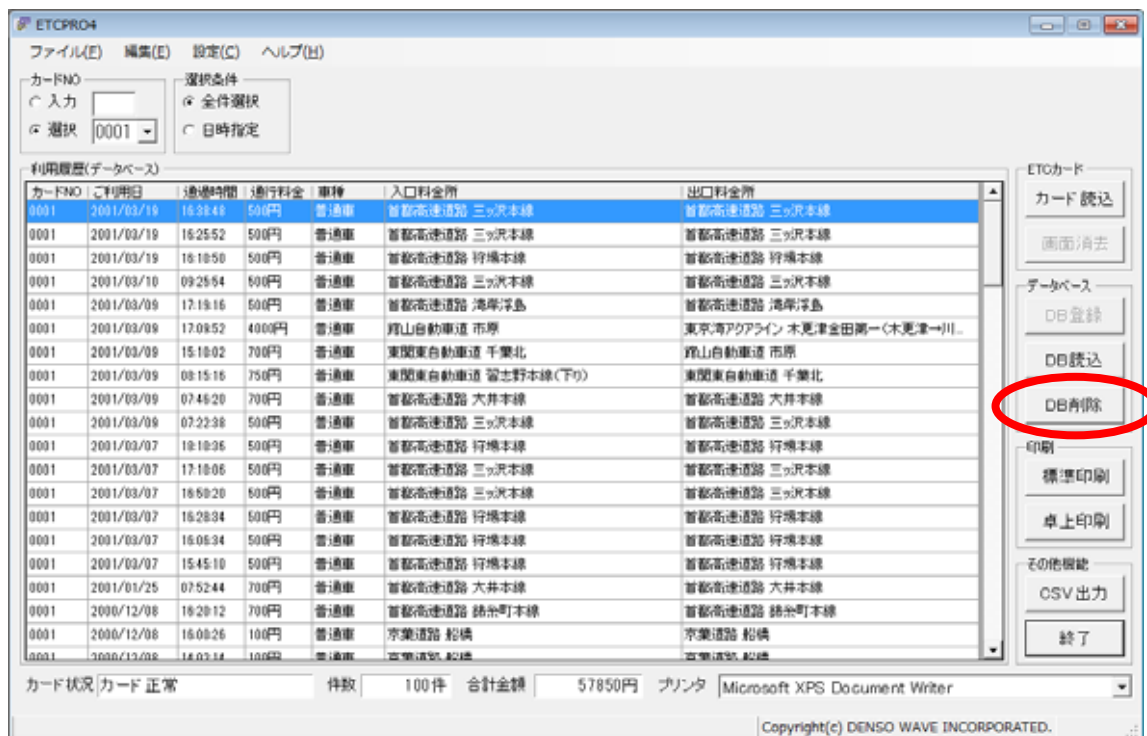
ETCPRO4

ファイル(F) 編集(E) 設定(C) ヘルプ(H)

カードNO
入力
選択 0001

選択条件
全件選択
日時指定

利用履歴(データベース)

| カードNO | ご利用日 | 通過時間 | 通行料金 | 車種 | 入口料金所 | 出口料金所 |
|---|---|---|---|---|---|---|
| 0001 | 2001/03/19 | 16:38:48 | 500円 | 普通車 | 首都高速道路 三ッ沢本線 | 首都高速道路 三ッ沢本線 |
| 0001 | 2001/03/19 | 16:25:52 | 500円 | 普通車 | 首都高速道路 三ッ沢本線 | 首都高速道路 三ッ沢本線 |
| 0001 | 2001/03/19 | 16:18:50 | 500円 | 普通車 | 首都高速道路 狩場本線 | 首都高速道路 狩場本線 |
| 0001 | 2001/03/10 | 09:25:54 | 500円 | 普通車 | 首都高速道路 三ッ沢本線 | 首都高速道路 三ッ沢本線 |
| 0001 | 2001/03/09 | 17:19:16 | 500円 | 普通車 | 首都高速道路 湾岸浮島 | 首都高速道路 湾岸浮島 |
| 0001 | 2001/03/09 | 17:09:52 | 4000円 | 普通車 | 館山自動車道 市原 | 東京湾アクアライン 木更津金田第一(木更津→川... |
| 0001 | 2001/03/09 | 15:10:02 | 700円 | 普通車 | 東関東自動車道 千葉北 | 館山自動車道 市原 |
| 0001 | 2001/03/09 | 08:15:16 | 750円 | 普通車 | 東関東自動車道 習志野本線(下り) | 東関東自動車道 千葉北 |
| 0001 | 2001/03/09 | 07:46:20 | 700円 | 普通車 | 首都高速道路 大井本線 | 首都高速道路 大井本線 |
| 0001 | 2001/03/09 | 07:22:38 | 500円 | 普通車 | 首都高速道路 三ッ沢本線 | 首都高速道路 三ッ沢本線 |
| 0001 | 2001/03/07 | 18:18:36 | 500円 | 普通車 | 首都高速道路 狩場本線 | 首都高速道路 狩場本線 |
| 0001 | 2001/03/07 | 17:18:06 | 500円 | 普通車 | 首都高速道路 三ッ沢本線 | 首都高速道路 三ッ沢本線 |
| 0001 | 2001/03/07 | 16:50:20 | 500円 | 普通車 | 首都高速道路 三ッ沢本線 | 首都高速道路 三ッ沢本線 |
| 0001 | 2001/03/07 | 16:28:34 | 500円 | 普通車 | 首都高速道路 狩場本線 | 首都高速道路 狩場本線 |
| 0001 | 2001/03/07 | 16:06:34 | 500円 | 普通車 | 首都高速道路 狩場本線 | 首都高速道路 狩場本線 |
| 0001 | 2001/03/07 | 15:45:10 | 500円 | 普通車 | 首都高速道路 狩場本線 | 首都高速道路 狩場本線 |
| 0001 | 2001/01/25 | 07:52:44 | 700円 | 普通車 | 首都高速道路 大井本線 | 首都高速道路 大井本線 |
| 0001 | 2000/12/08 | 16:20:12 | 700円 | 普通車 | 首都高速道路 錦糸町本線 | 首都高速道路 錦糸町本線 |
| 0001 | 2000/12/08 | 16:08:26 | 100円 | 普通車 | 京葉道路 船橋 | 京葉道路 船橋 |
| 0001 | 2000/12/08 | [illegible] | 100円 | 普通車 | 京葉道路 船橋 | 京葉道路 船橋 |

ETCカード
カード読込
画面消去

データベース
DB登録
DB読込
DB削除

印刷
標準印刷
卓上印刷

その他機能
CSV出力
終了

カード状況 カード正常
件数 100件
合計金額 57850円
プリンタ Microsoft XPS Document Writer

Copyright(c) DENSO WAVE INCORPORATED.